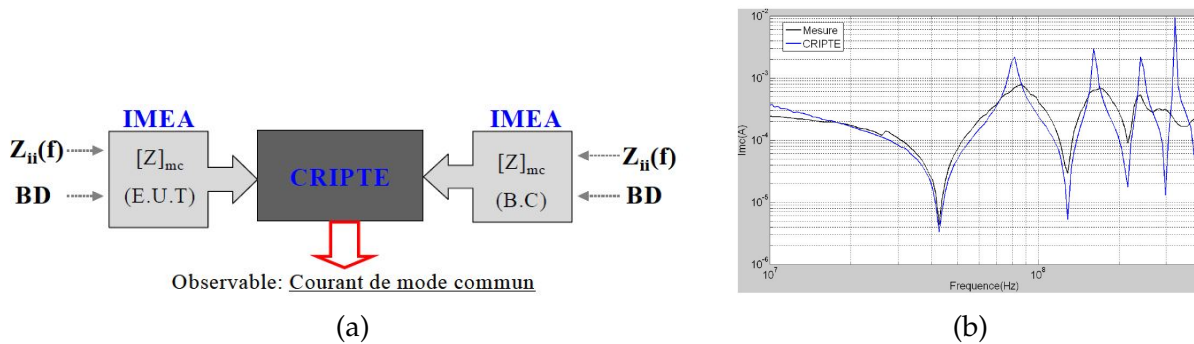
IMEA

$Z_{ii}(f)$

BD

$[Z]_{mc}$

(E.U.T)

CRIPTE

IMEA

$[Z]_{mc}$

(B.C)

$Z_{ii}(f)$

BD

Observable: Courant de mode commun

(a)

Mesure

CRIPTE

$10^{-2}$

$10^{-3}$

$10^{-4}$

$10^{-5}$

$10^{-6}$

Imc(A)

$10^{7}$

$10^{8}$

Frequence(Hz)

(b)